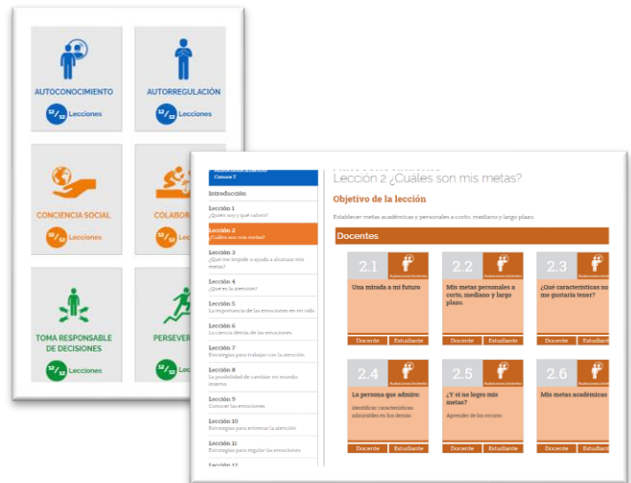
AUTOCONOCIMIENTO
12/12 Lecciones

AUTORREGULACIÓN
12/12 Lecciones

CONCIENCIA SOCIAL
12/12 Lecciones

COLABOR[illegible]
12/12 Lec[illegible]

TOMA RESPONSABLE DE DECISIONES
12/12 Lecciones

PERSEVER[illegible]
12/12 Lecciones

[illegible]
Introducción
Lección 1
¿Quién soy y qué valoro?
Lección 2
¿Cuáles son mis metas?
Lección 3
¿Qué me impide o ayuda a alcanzar mis metas?
Lección 4
¿Qué es la atención?
Lección 5
La importancia de las emociones en mi vida
Lección 6
La ciencia detrás de las emociones
Lección 7
Estrategias para trabajar con la atención
Lección 8
La posibilidad de cambiar mi mundo interno
Lección 9
Conocer las emociones
Lección 10
Estrategias para entrenar la atención
Lección 11
Estrategias para regular las emociones
Lección 12

Lección 2 ¿Cuáles son mis metas?
Objetivo de la lección
Establecer metas académicas y personales a corto, mediano y largo plazo.
Docentes

2.1
Una mirada a mi futuro
Docente Estudiante

2.2
Mis metas personales a corto, mediano y largo plazo.
Docente Estudiante

2.3
¿Qué características no me gustaría tener?
Docente Estudiante

2.4
La persona que admiro:
Identificar características admirables en los demás
Docente Estudiante

2.5
¿Y si no logro mis metas?
Aprender de los errores
Docente Estudiante

2.6
Mis metas académicas
Docente Estudiante